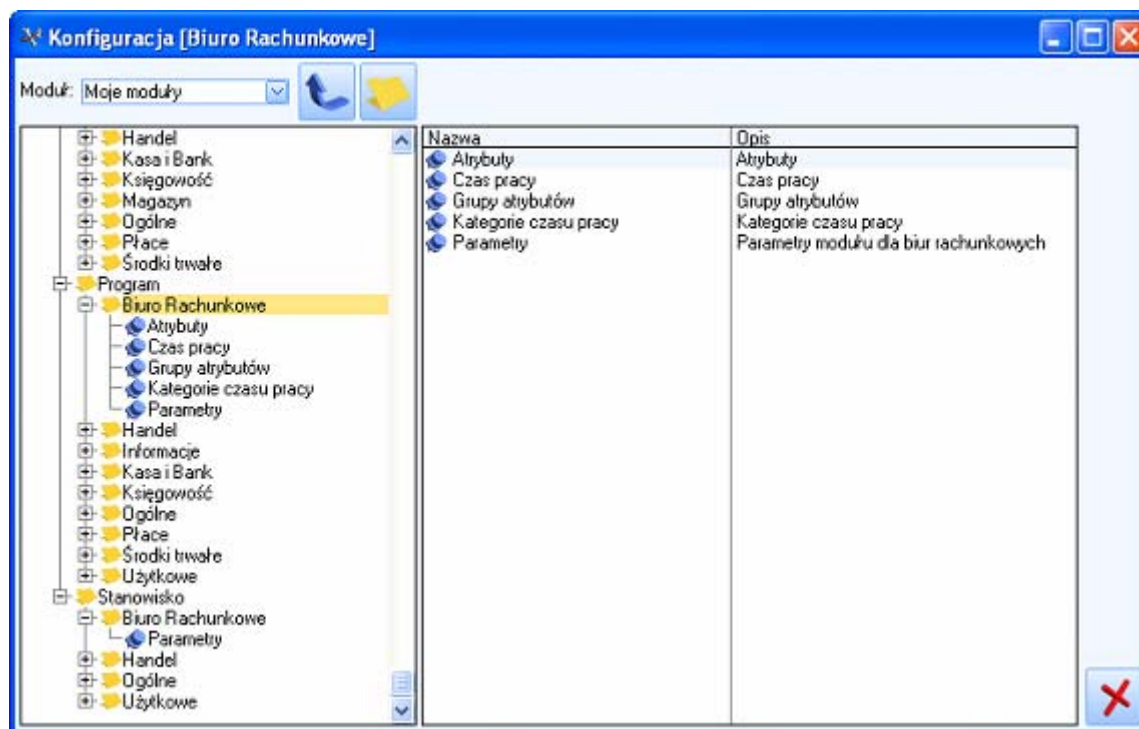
Konfiguracja [Biuro Rachunkowe]

Moduł: Moje moduły

Handel
Kasa i Bank
Księgowość
Magazyn
Ogólne
Płace
Środki trwałe
Program
Biuro Rachunkowe
Atrybuty
Czas pracy
Grupy atrybutów
Kategorie czasu pracy
Parametry
Handel
Informacje
Kasa i Bank
Księgowość
Ogólne
Płace
Środki trwałe
Użytkowe
Stanowisko
Biuro Rachunkowe
Parametry
Handel
Ogólne
Użytkowe

| Nazwa | Opis |
|---|---|
| Atrybuty | Atrybuty |
| Czas pracy | Czas pracy |
| Grupy atrybutów | Grupy atrybutów |
| Kategorie czasu pracy | Kategorie czasu pracy |
| Parametry | Parametry modułu dla biur rachunkowych |